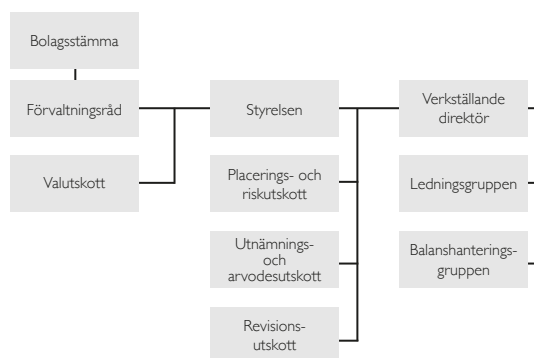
Bolagsstämma

Förvaltningsråd

Valutskott

Styrelsen

Placerings- och riskutskott

Utnämnings- och arvodesutskott

Revisions- utskott

Verkställande direktör

Ledningsgruppen

Balanshanterings- gruppen